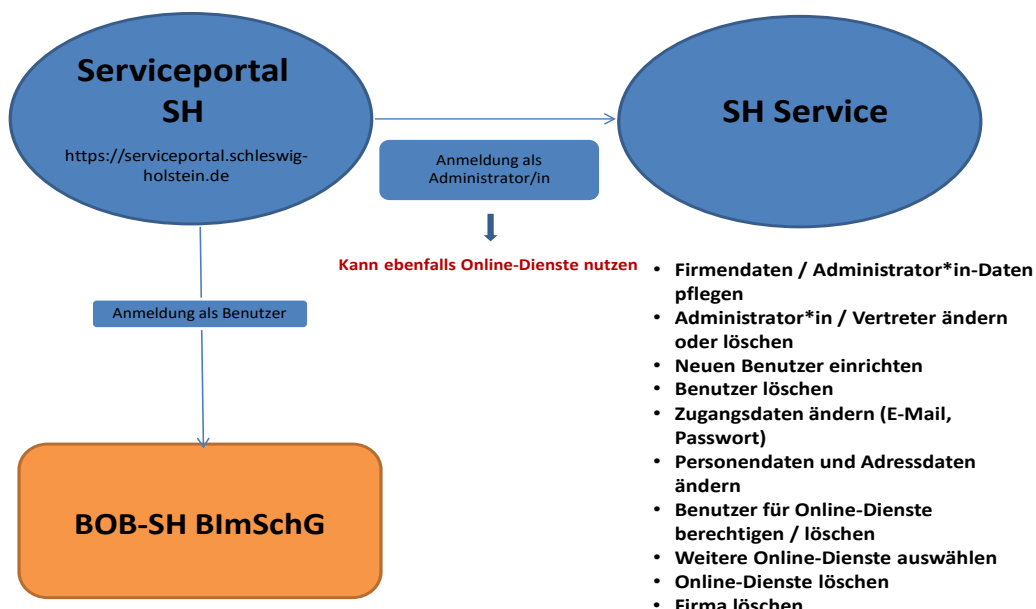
Serviceportal SH

https://serviceportal.schleswig-holstein.de

SH Service

Anmeldung als Administrator/in

Kann ebenfalls Online-Dienste nutzen

Anmeldung als Benutzer

BOB-SH BImSchG

- Firmendaten / Administrator*in-Daten pflegen
- Administrator*in / Vertreter ändern oder löschen
- Neuen Benutzer einrichten
- Benutzer löschen
- Zugangsdaten ändern (E-Mail, Passwort)
- Personendaten und Adressdaten ändern
- Benutzer für Online-Dienste berechtigen / löschen
- Weitere Online-Dienste auswählen
- Online-Dienste löschen
- Firma löschen